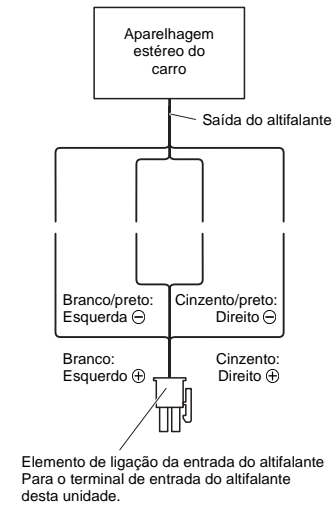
Aparelhagem estéreo do carro

Saída do altifalante

Branco/preto: Esquerda ⊖

Cinzento/preto: Direito ⊖

Branco: Esquerdo ⊕

Cinzento: Direito ⊕

Elemento de ligação da entrada do altifalante
Para o terminal de entrada do altifalante desta unidade.